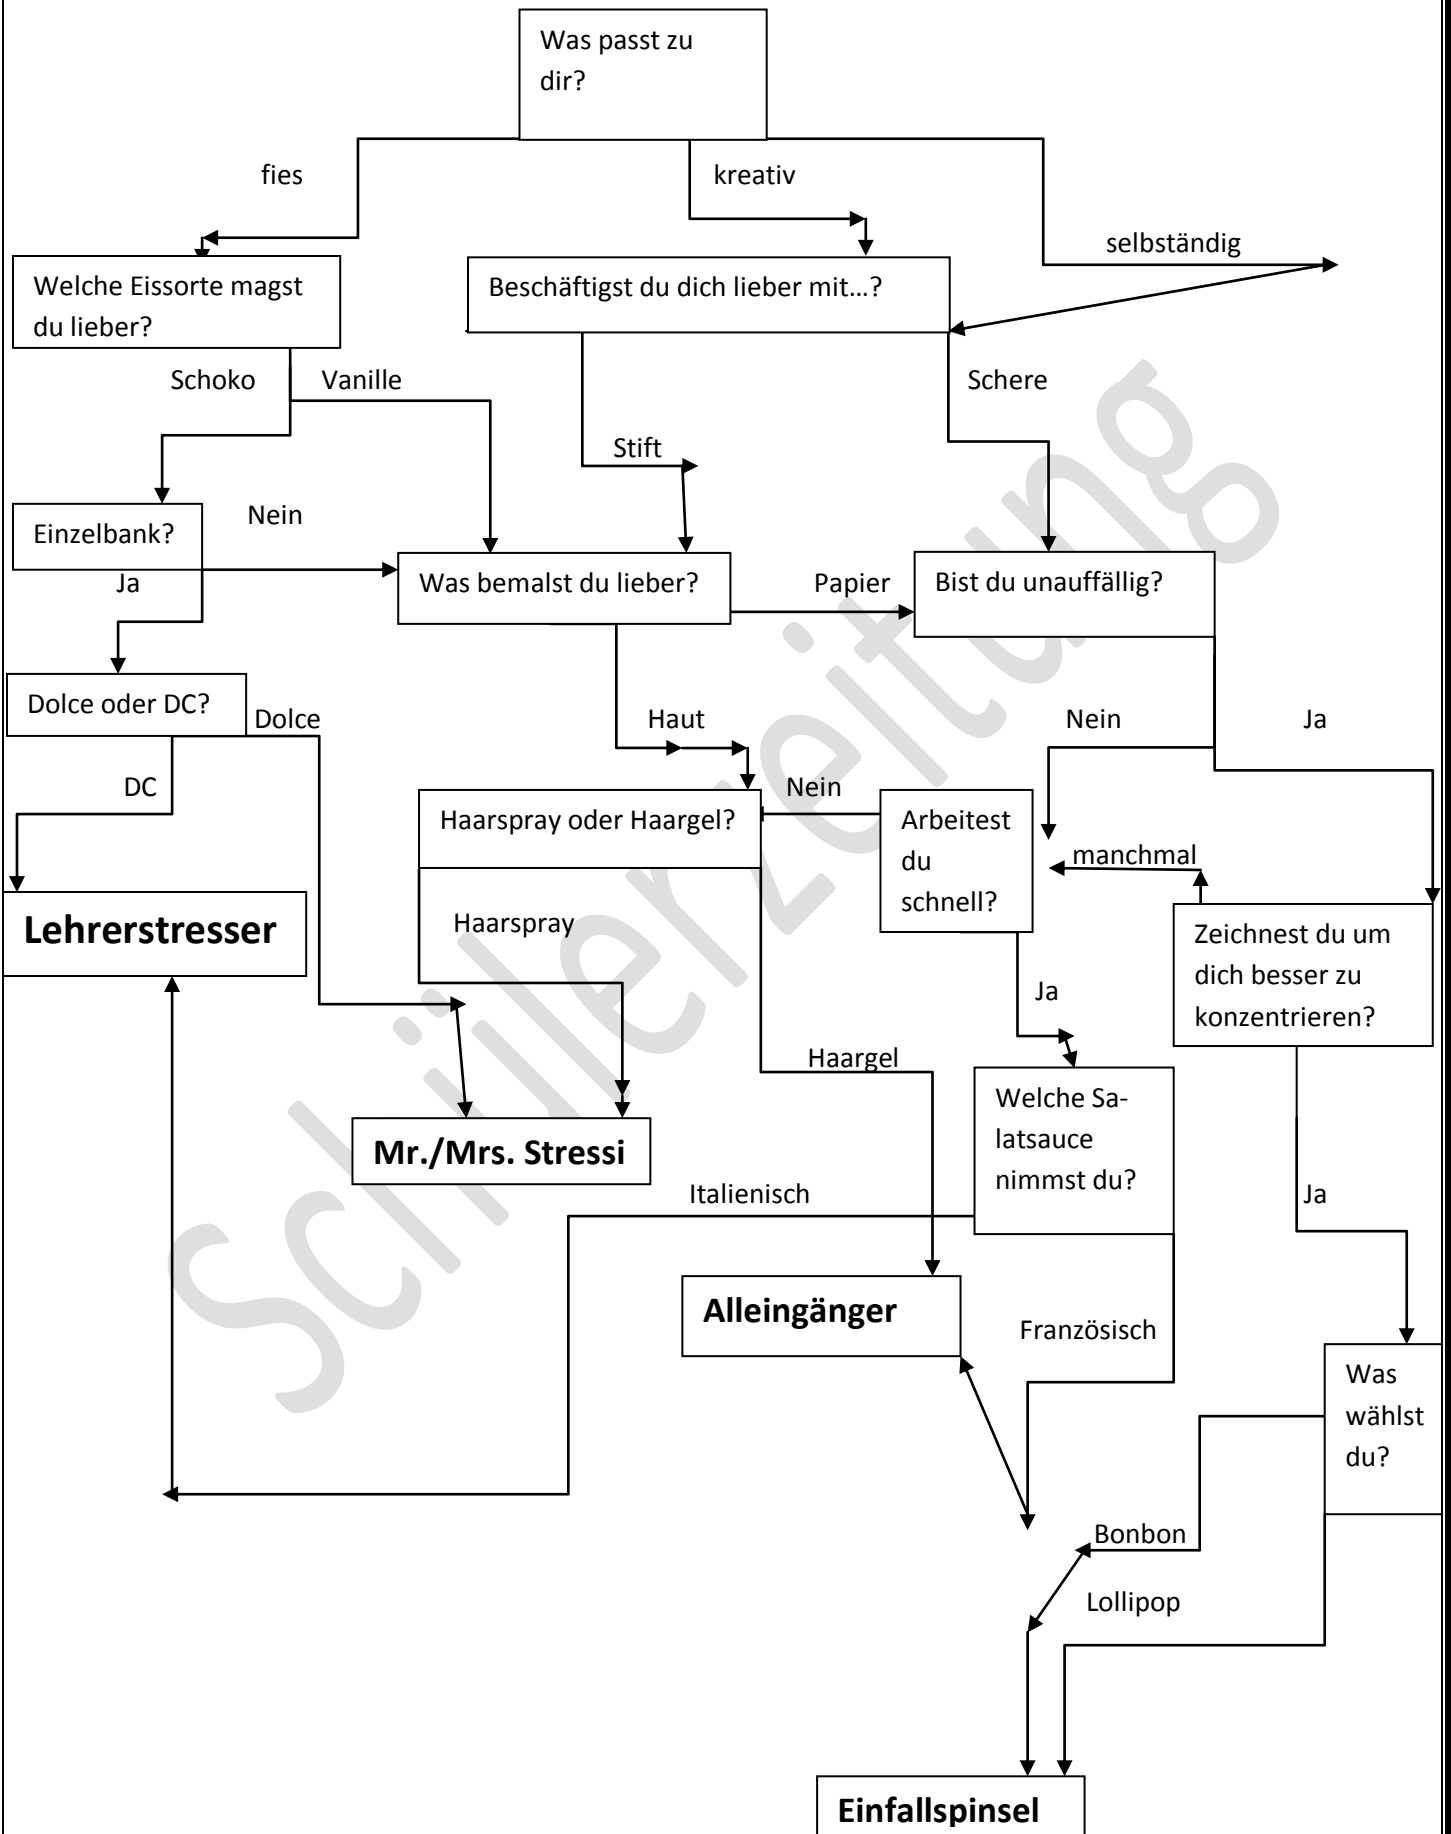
Was passt zu dir?

fies

kreativ

selbständig

Welche Eissorte magst du lieber?

Beschäftigst du dich lieber mit…?

Schoko

Vanille

Schere

Stift

Einzelbank?

Nein

Ja

Was bemalst du lieber?

Papier

Bist du unauffällig?

Dolce oder DC?

Dolce

Haut

Nein

Ja

DC

Nein

Haarspray oder Haargel?

Arbeitest du schnell?

manchmal

Lehrerstresser

Haarspray

Zeichnest du um dich besser zu konzentrieren?

Ja

Haargel

Welche Salatsauce nimmst du?

Mr./Mrs. Stressi

Italienisch

Ja

Alleingänger

Französisch

Was wählst du?

Bonbon

Lollipop

Einfallspinsel